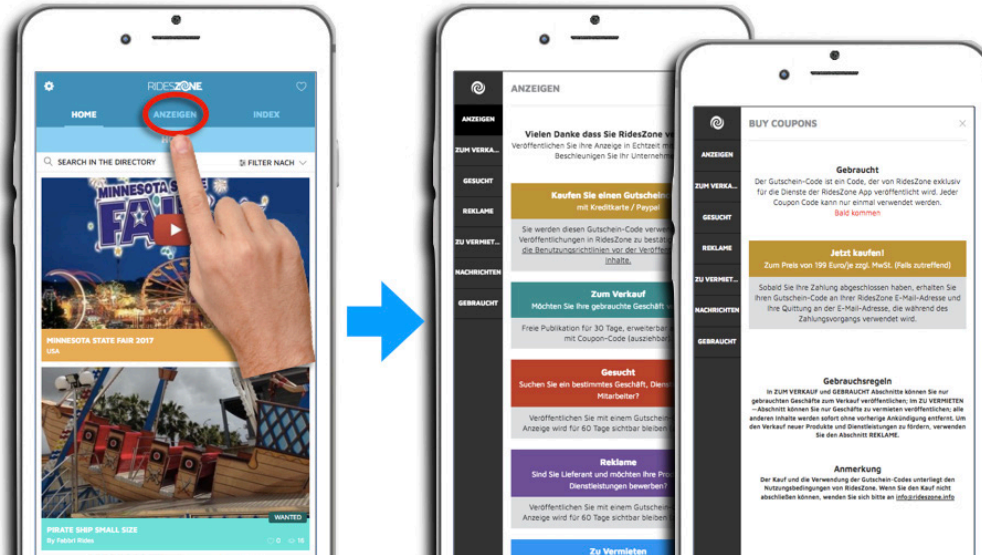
RIDESZONE

HOME ANZEIGEN INDEX

SEARCH IN THE DIRECTORY

FILTER NACH

MINNESOTA STATE FAIR

MINNESOTA STATE FAIR 2017

USA

WANTED

PIRATE SHIP SMALL SIZE

By Fabbri Rides

0 16

ANZEIGEN

ANZEIGEN

ZUM VERKA...

GESUCHT

REKLAME

ZU VERMIET...

NACHRICHTEN

GEBRAUCHT

Vielen Danke dass Sie RidesZone ve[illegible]

Veröffentlichen Sie Ihre Anzeige in Echtzeit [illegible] Beschleunigen Sie Ihr Unternehm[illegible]

Kaufen Sie einen Gutschein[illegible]

mit Kreditkarte / Paypal

Sie werden diesen Gutschein-Code verw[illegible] Veröffentlichungen in RidesZone zu bestät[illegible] die Benutzungsrichtlinien vor der Veröff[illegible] Inhalte.

Zum Verkauf

Möchten Sie Ihre gebrauchte Geschäft v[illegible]

Freie Publikation für 30 Tage, erweiterba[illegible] mit Coupon-Code (auszuhab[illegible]

Gesucht

Suchen Sie ein bestimmtes Geschäft, Diens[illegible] Mitarbeiter?

Veröffentlichen Sie mit einem Gutschein-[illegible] Anzeige wird für 60 Tage sichtbar bleiben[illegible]

Reklame

Sind Sie Lieferant und möchten Ihre Pro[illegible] Dienstleistungen bewerben?

Veröffentlichen Sie mit einem Gutschein-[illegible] Anzeige wird für 60 Tage sichtbar bleiben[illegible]

Zu Vermieten

ANZEIGEN

ZUM VERKAUF

GESUCHT

REKLAME

ZU VERMIET...

NACHRICHTEN

GEBRAUCHT

BUY COUPONS

Gebraucht

Der Gutschein-Code ist ein Code, der von RidesZone exklusiv für die Dienste der RidesZone App veröffentlicht wird. Jeder Coupon Code kann nur einmal verwendet werden.

Bald kommen

Jetzt kaufen!

Zum Preis von 199 Euro/je zzgl. MwSt. (Falls zutreffend)

Sobald Sie Ihre Zahlung abgeschlossen haben, erhalten Sie Ihren Gutschein-Code an Ihrer RidesZone E-Mail-Adresse und Ihre Quittung an der E-Mail-Adresse, die während des Zahlungsvorgangs verwendet wird.

Gebrauchsregeln

In ZUM VERKAUF und GEBRAUCHT Abschnitte können Sie nur gebrauchten Geschäfte zum Verkauf veröffentlichen; Im ZU VERMIETEN —Abschnitt können Sie nur Geschäfte zu vermieten veröffentlichen; alle anderen Inhalte werden sofort ohne vorherige Ankündigung entfernt. Um den Verkauf neuer Produkte und Dienstleistungen zu fördern, verwenden Sie den Abschnitt REKLAME.

Anmerkung

Der Kauf und die Verwendung der Gutschein-Codes unterliegt den Nutzungsbedingungen von RidesZone. Wenn Sie den Kauf nicht abschließen können, wenden Sie sich bitte an info@rideszone.info